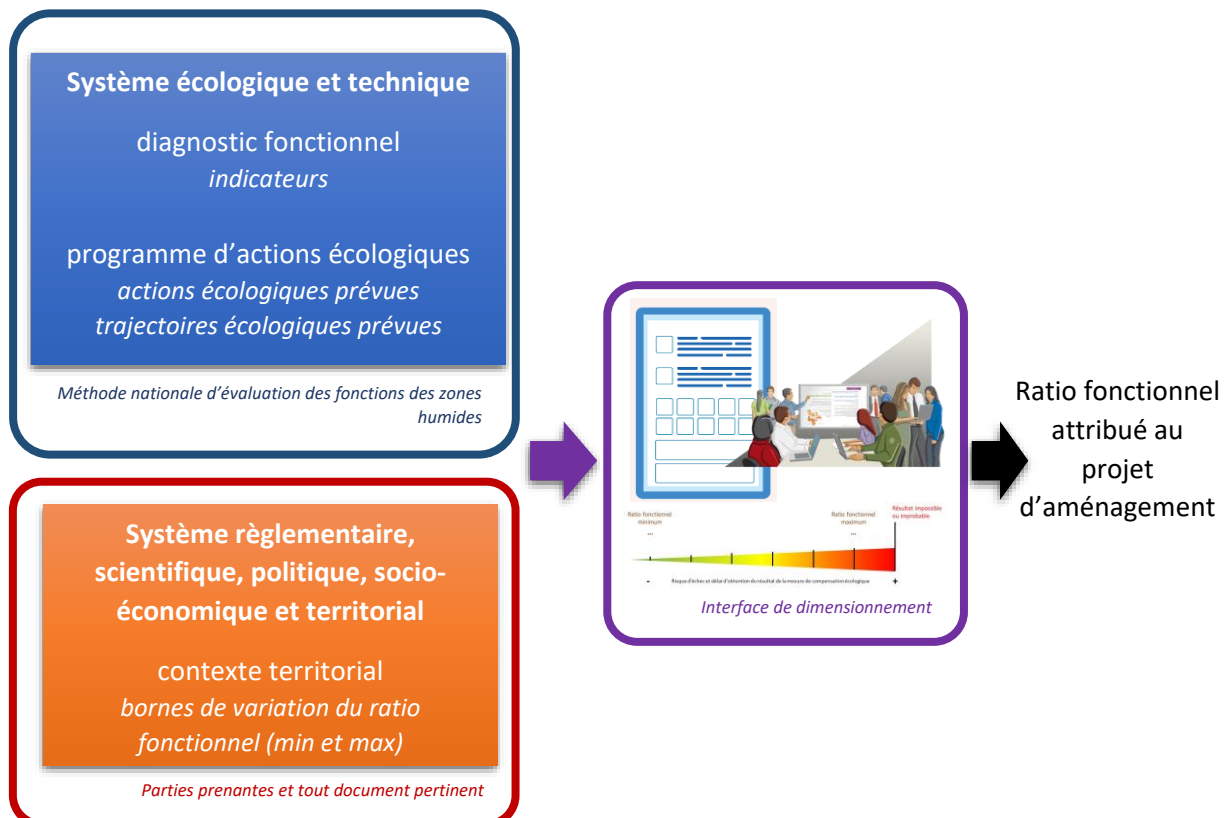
Système écologique et technique

diagnostic fonctionnel
*indicateurs*

programme d'actions écologiques
*actions écologiques prévues*
*trajectoires écologiques prévues*

*Méthode nationale d'évaluation des fonctions des zones humides*

Système règlementaire, scientifique, politique, socio-économique et territorial

contexte territorial
*bornes de variation du ratio fonctionnel (min et max)*

*Parties prenantes et tout document pertinent*

Ratio fonctionnel minimum
...

Ratio fonctionnel maximum
...

Résultat impossible ou improbable

-
Risque d'échec et délai d'obtention du résultat de la mesure de compensation écologique
+

*Interface de dimensionnement*

Ratio fonctionnel attribué au projet d'aménagement